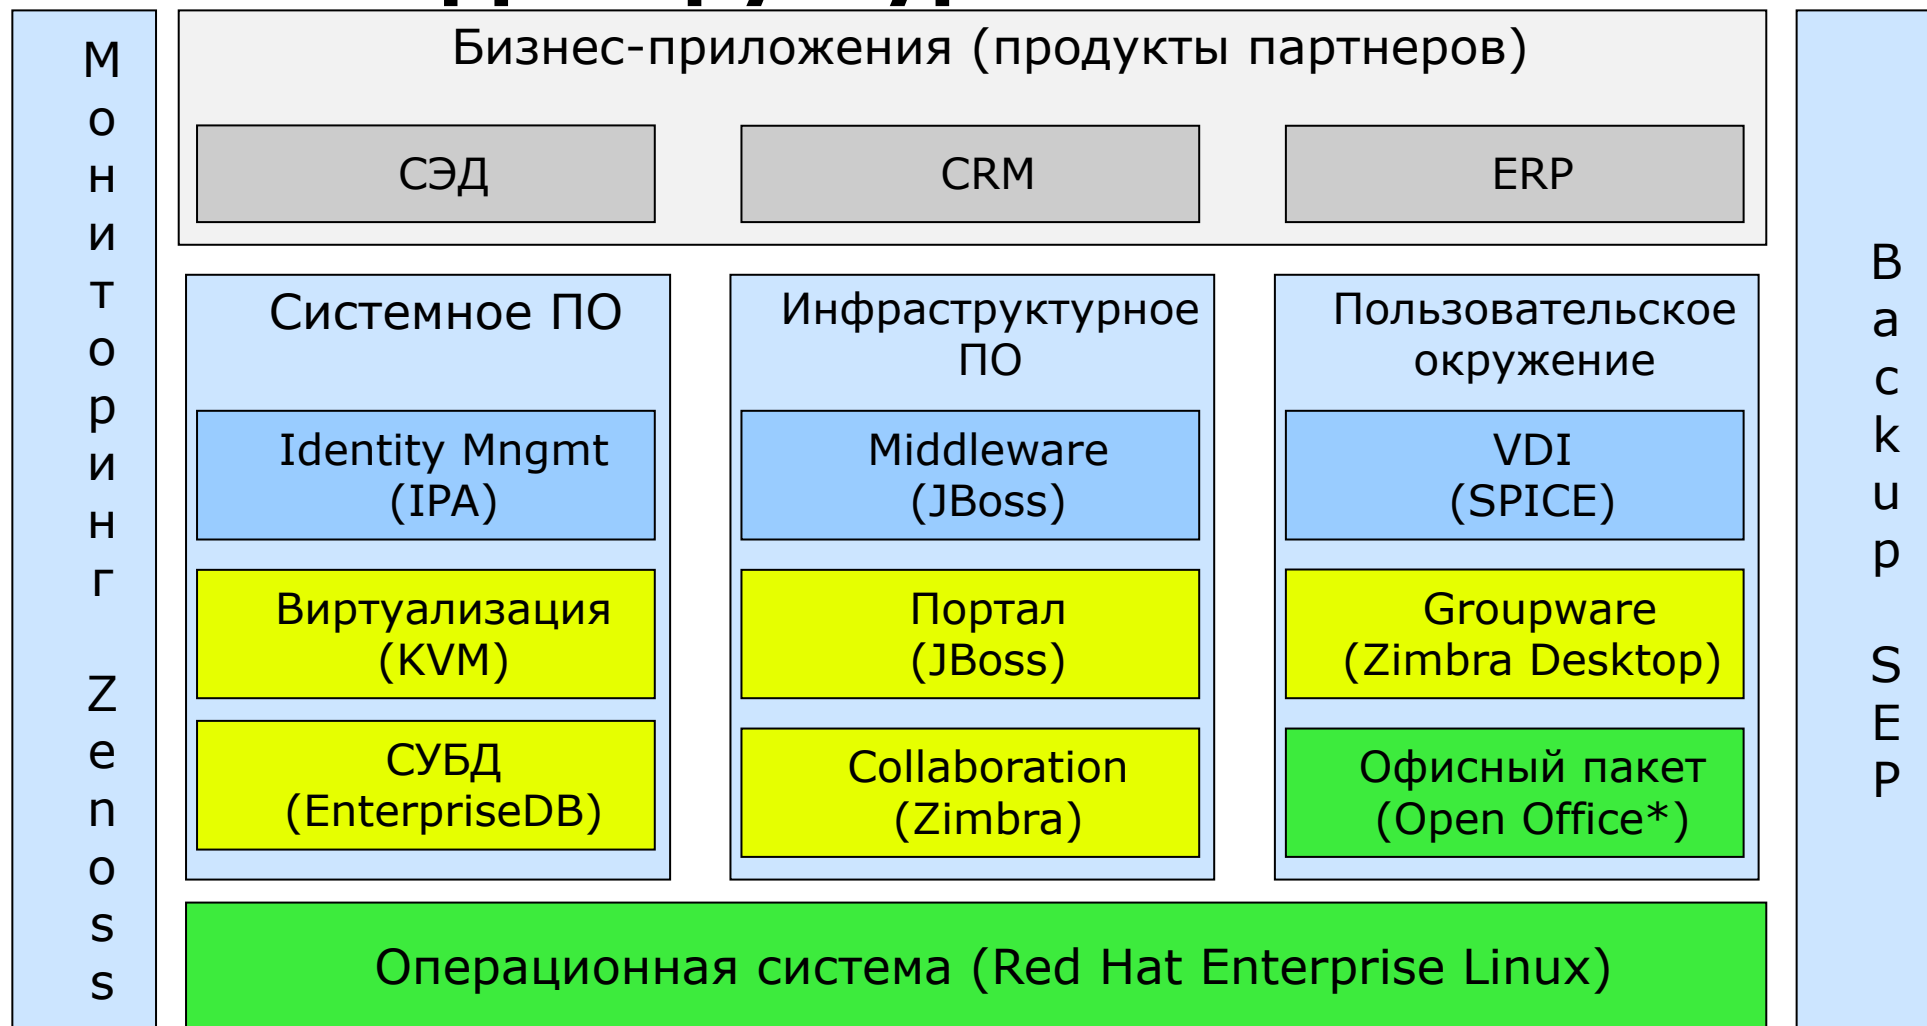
Мониторинг Zenoss

Бизнес-приложения (продукты партнеров)

СЭД

CRM

ERP

Системное ПО

Identity Mngmt (IPA)

Виртуализация (KVM)

СУБД (EnterpriseDB)

Инфраструктурное ПО

Middleware (JBoss)

Портал (JBoss)

Collaboration (Zimbra)

Пользовательское окружение

VDI (SPICE)

Groupware (Zimbra Desktop)

Офисный пакет (Open Office*)

Операционная система (Red Hat Enterprise Linux)

Backup SEP